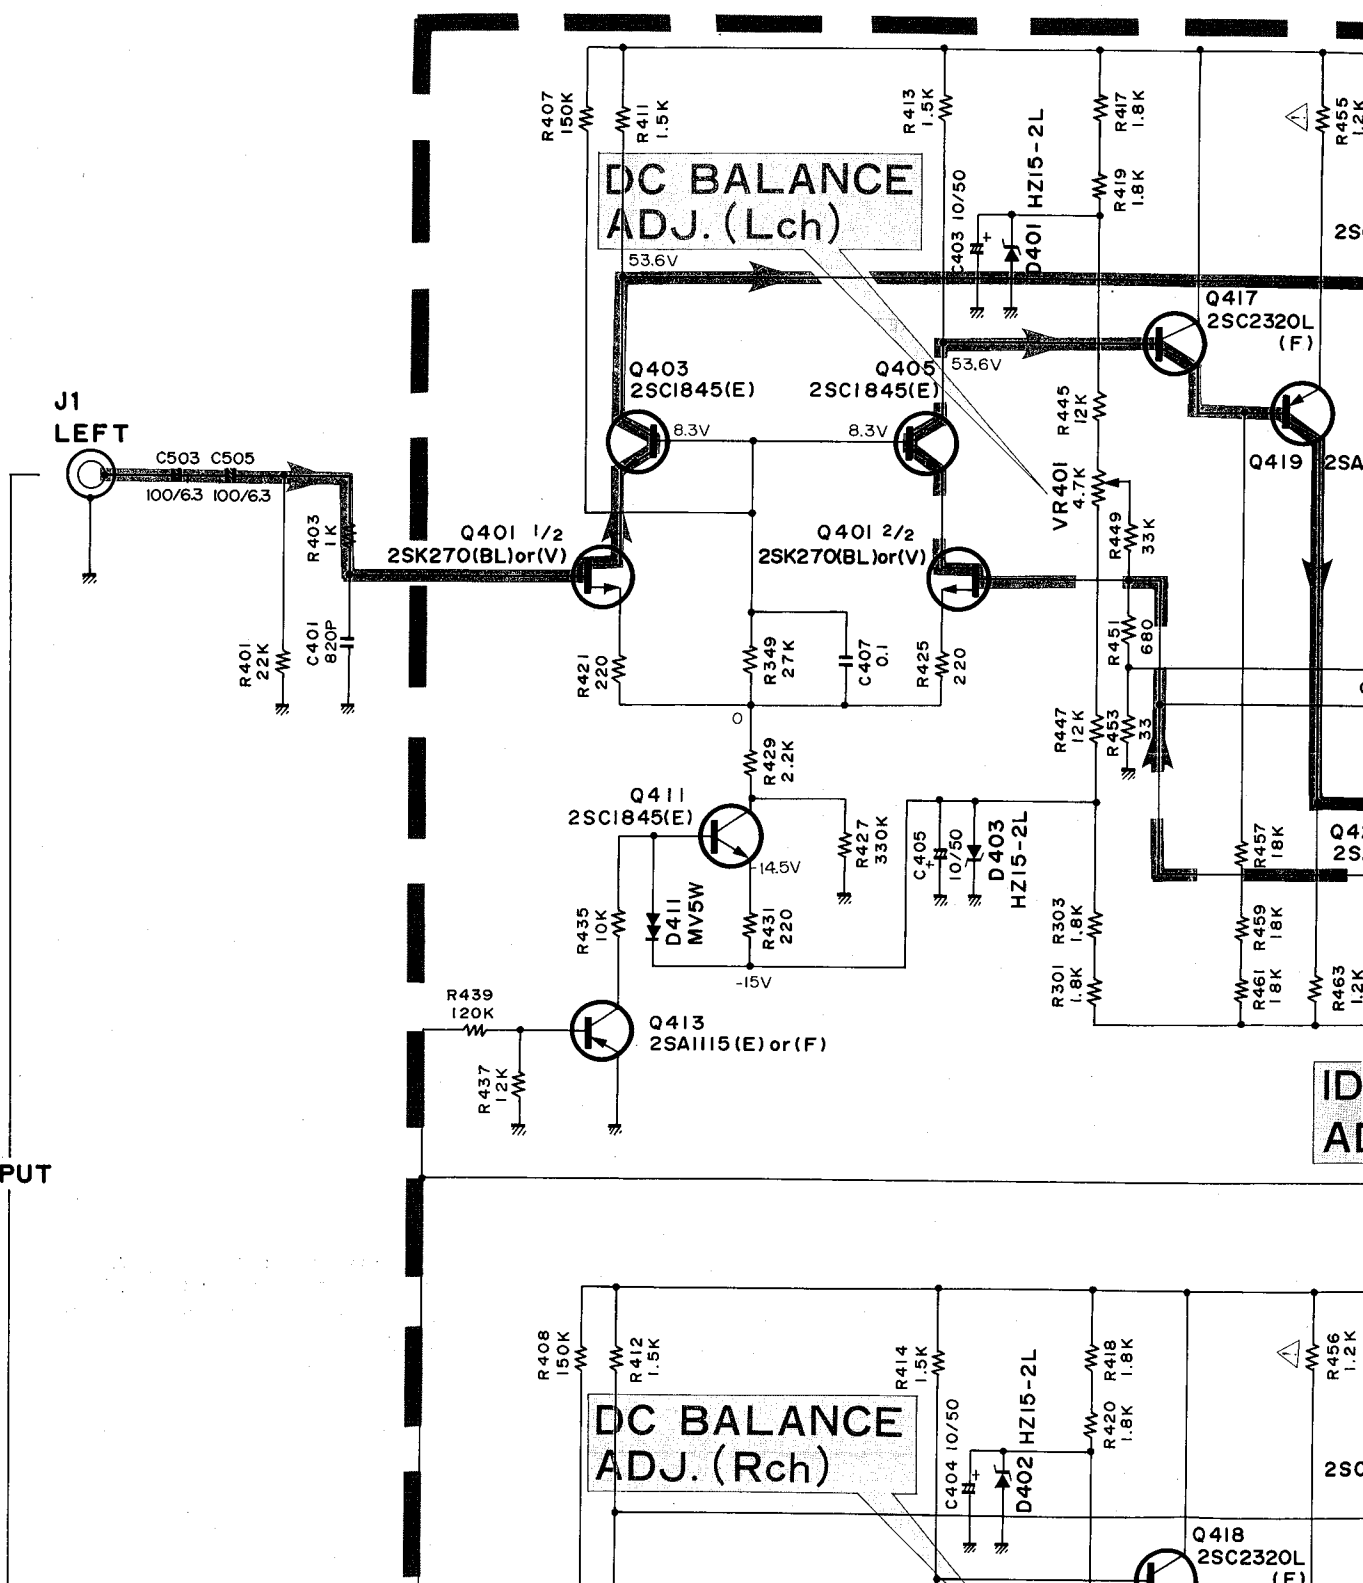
R407 150K
R411 1.5K
R413 1.5K
HZ15-2L
R417 1.8K
R455 1.2K
DC BALANCE ADJ. (Lch)
R419 1.8K
C403 10/50
D401
2S
53.6V
Q417 2SC2320L (F)
Q403 2SC1845(E)
Q405 2SC1845(E)
53.6V
R445 12K
J1 LEFT
8.3V
8.3V
Q419
2SA
C503 C505
100/6.3 100/6.3
VR401 4.7K
R403 1K
Q401 1/2 2SK270(BL)or(V)
Q401 2/2 2SK270(BL)or(V)
R449 33K
R401 22K
C401 820P
R421 220
R349 27K
C407 0.1
R425 220
R451 680
0
R447 12K
R453 33
R429 2.2K
Q411 2SC1845(E)
R427 330K
C405 10/50
D403 HZ15-2L
R457 18K
Q4
2S
-14.5V
R435 10K
D411 MV5W
R431 220
R303 1.8K
R459 18K
-15V
R301 1.8K
R461 18K
R463 1.2K
R439 120K
Q413 2SA1115(E)or(F)
R437 12K
ID
A
PUT
R408 150K
R412 1.5K
R414 1.5K
HZ15-2L
R418 1.8K
R456 1.2K
DC BALANCE ADJ. (Rch)
R420 1.8K
C404 10/50
D402
2SC
Q418 2SC2320L (F)